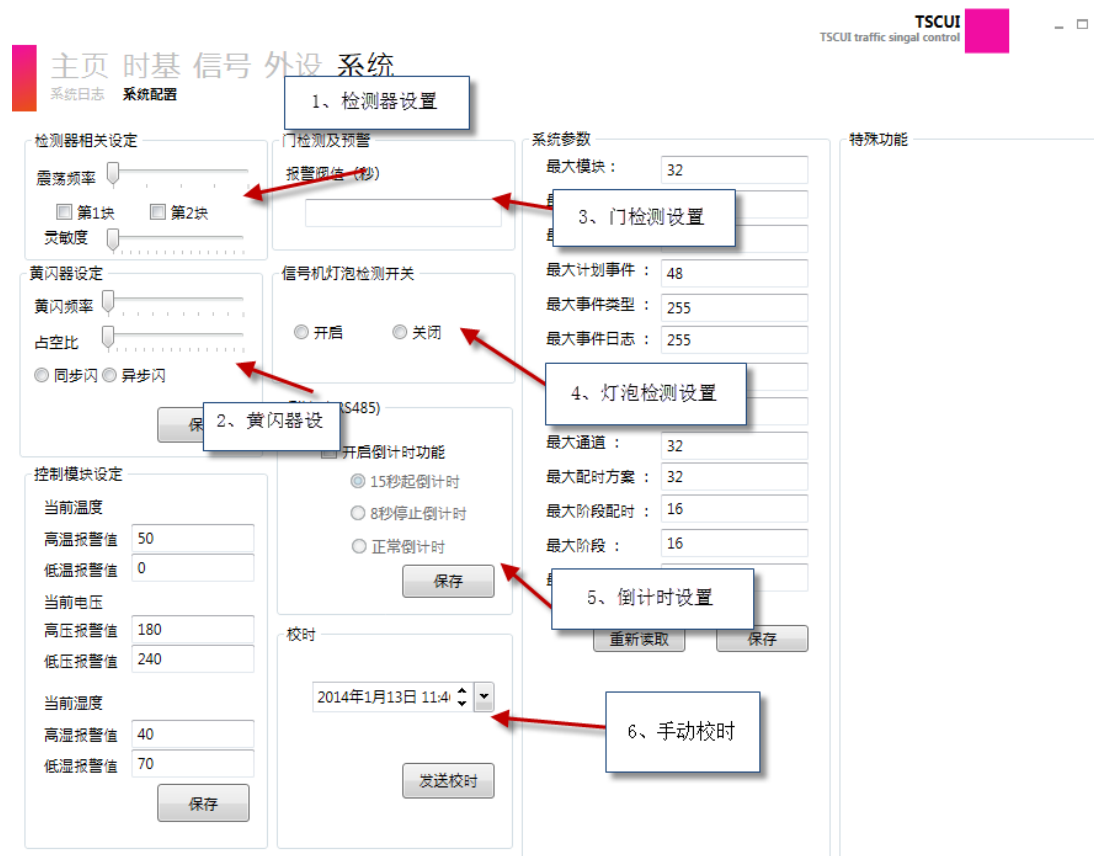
TSCUI
TSCUI traffic singal control

主页 时基 信号 外设 系统
系统日志 系统配置

1、检测器设置

检测器相关设定
震荡频率
第1块 第2块
灵敏度

门检测及预警
报警阈值（秒）

3、门检测设置

系统参数
最大模块： 32
最大计划事件： 48
最大事件类型： 255
最大事件日志： 255
最大通道： 32
最大配时方案： 32
最大阶段配时： 16
最大阶段： 16

特殊功能

黄闪器设定
黄闪频率
占空比
同步闪 异步闪

2、黄闪器设

信号机灯泡检测开关
开启 关闭

4、灯泡检测设置

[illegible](S485)
开启倒计时功能
15秒起倒计时
8秒停止倒计时
正常倒计时
保存

5、倒计时设置

重新读取 保存

控制模块设定
当前温度
高温报警值 50
低温报警值 0
当前电压
高压报警值 180
低压报警值 240
当前湿度
高湿报警值 40
低湿报警值 70
保存

校时
2014年1月13日 11:4

6、手动校时

发送校时